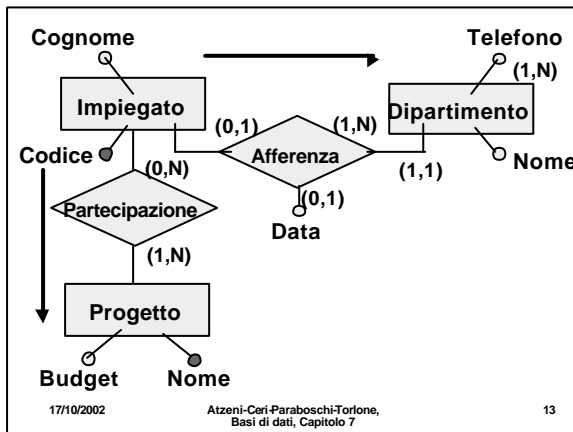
Cognome

Telefono

(1,N)

Impiegato

Dipartimento

(0,1)

(1,N)

Codice

(0,N)

Afferenza

Nome

(1,1)

Partecipazione

(0,1)

Data

(1,N)

Progetto

Budget

Nome

17/10/2002

Atzeni-Ceri-Paraboschi-Torlone, Basi di dati, Capitolo 7

13